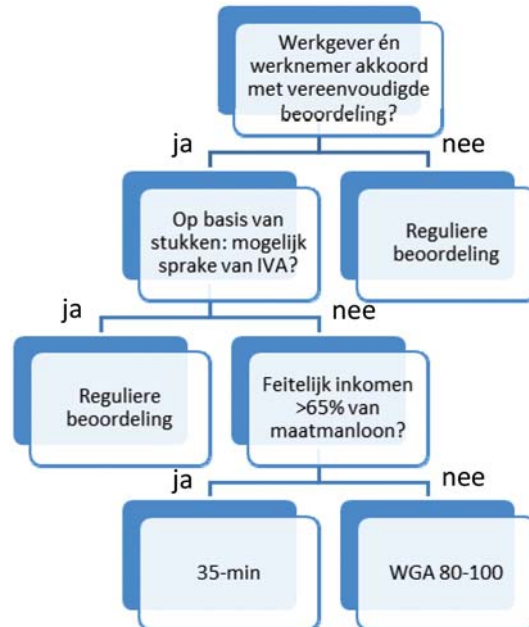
Werkgever én werknemer akkoord met vereenvoudigde beoordeling?

ja

nee

Op basis van stukken: mogelijk sprake van IVA?

Reguliere beoordeling

ja

nee

Reguliere beoordeling

Feitelijk inkomen >65% van maatmanloon?

ja

nee

35-min

WGA 80-100